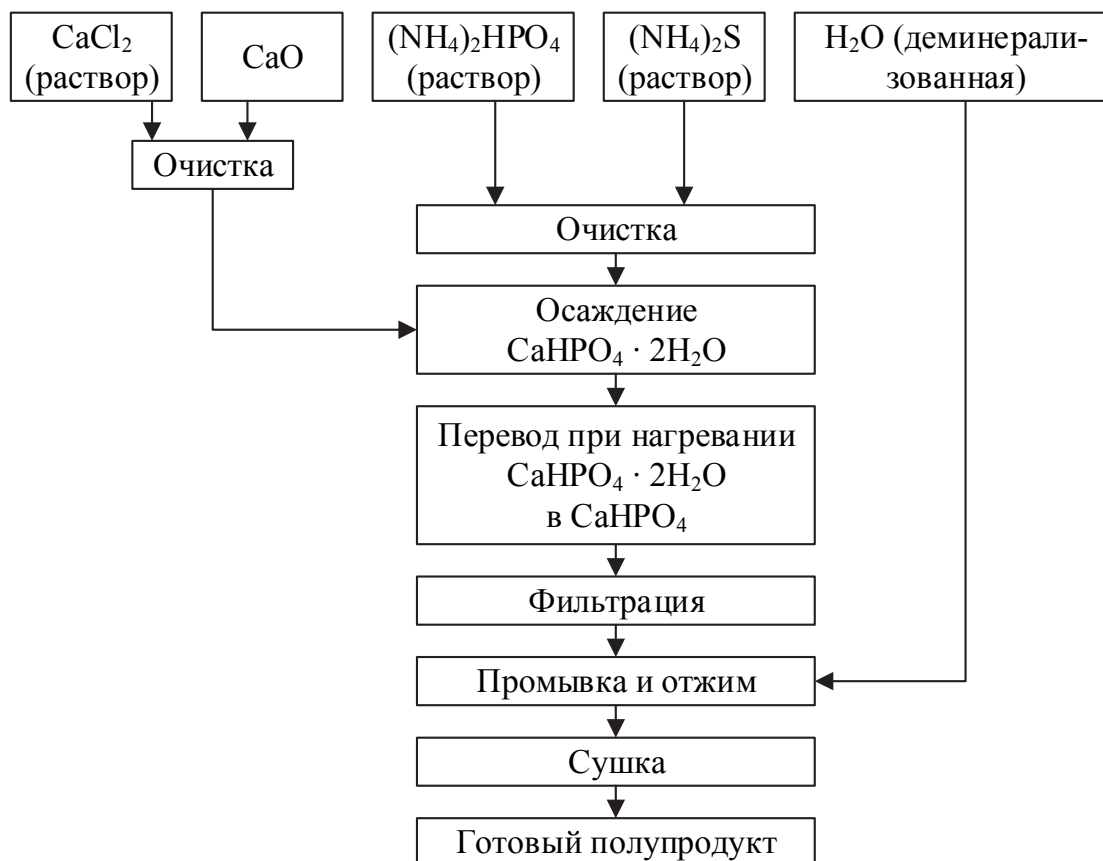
$CaCl_2$ (раствор)

$CaO$

$(NH_4)_2HPO_4$ (раствор)

$(NH_4)_2S$ (раствор)

$H_2O$ (деминерализованная)

Очистка

Очистка

Осаждение $CaHPO_4 \cdot 2H_2O$

Перевод при нагревании $CaHPO_4 \cdot 2H_2O$ в $CaHPO_4$

Фильтрация

Промывка и отжим

Сушка

Готовый полупродукт